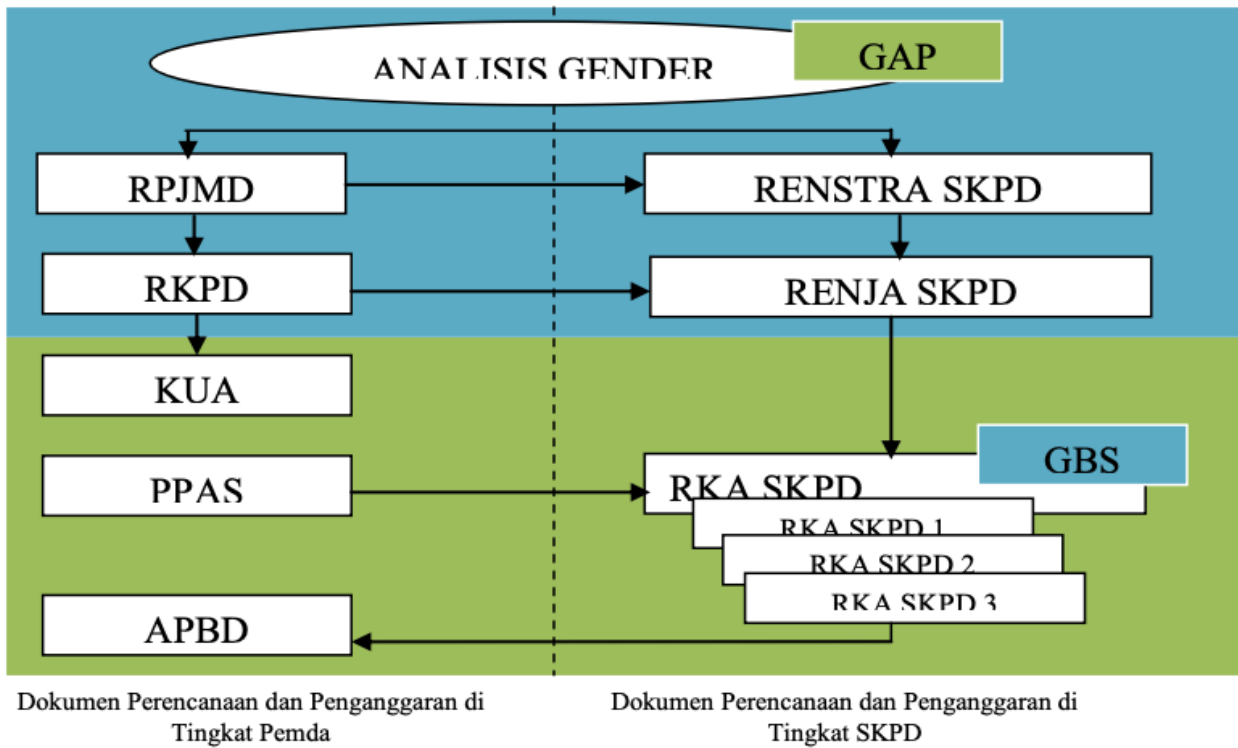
ANALISIS GENDER

GAP

RPJMD

RENSTRA SKPD

RKPD

RENJA SKPD

KUA

PPAS

RKA SKPD

GBS

RKA SKPD 1

RKA SKPD 2

RKA SKPD 3

APBD

Dokumen Perencanaan dan Penganggaran di Tingkat Pemda

Dokumen Perencanaan dan Penganggaran di Tingkat SKPD